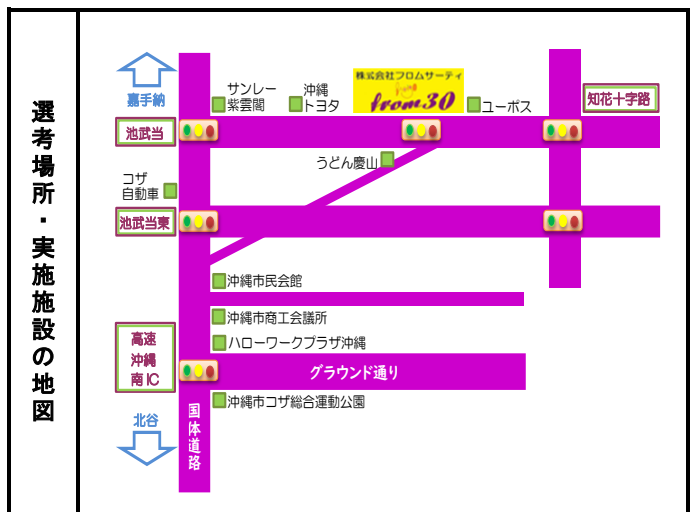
選考場所・実施施設の地図

嘉手納

サンレー紫雲閣

沖縄トヨタ

株式会社フロムサーティ

from30

ユーポス

知花十字路

池武当

うどん慶山

コザ自動車

池武当東

沖縄市民会館

沖縄市商工会議所

ハローワークプラザ沖縄

高速沖縄南IC

グラウンド通り

国体道路

沖縄市コザ総合運動公園

北谷